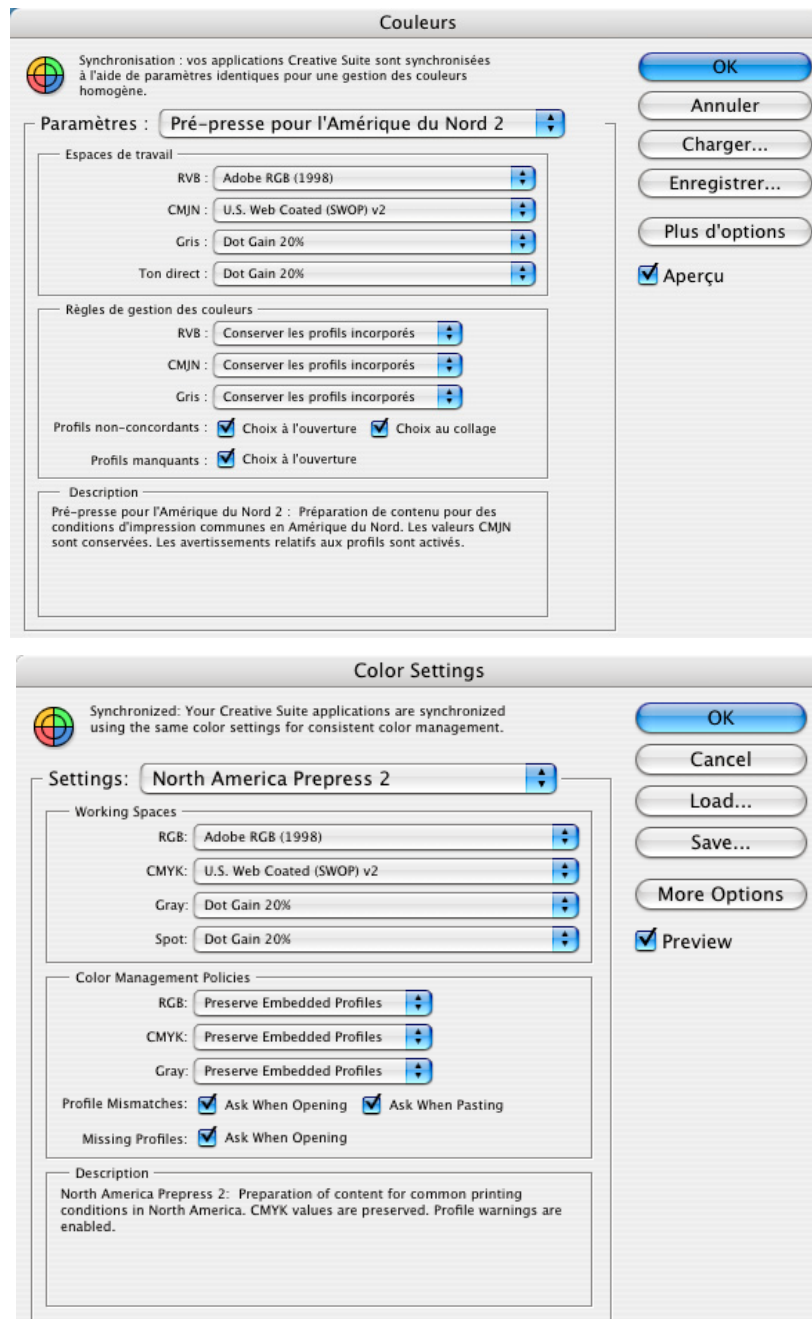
Couleurs

Synchronisation : vos applications Creative Suite sont synchronisées à l'aide de paramètres identiques pour une gestion des couleurs homogène.

OK
Annuler
Charger...
Enregistrer...
Plus d'options
Aperçu

Paramètres : Pré-presse pour l'Amérique du Nord 2

Espaces de travail
RVB : Adobe RGB (1998)
CMJN : U.S. Web Coated (SWOP) v2
Gris : Dot Gain 20%
Ton direct : Dot Gain 20%

Règles de gestion des couleurs
RVB : Conserver les profils incorporés
CMJN : Conserver les profils incorporés
Gris : Conserver les profils incorporés
Profils non-concordants : Choix à l'ouverture Choix au collage
Profils manquants : Choix à l'ouverture

Description
Pré-presse pour l'Amérique du Nord 2 : Préparation de contenu pour des conditions d'impression communes en Amérique du Nord. Les valeurs CMJN sont conservées. Les avertissements relatifs aux profils sont activés.

Color Settings

Synchronized: Your Creative Suite applications are synchronized using the same color settings for consistent color management.

OK
Cancel
Load...
Save...
More Options
Preview

Settings: North America Prepress 2

Working Spaces
RGB: Adobe RGB (1998)
CMYK: U.S. Web Coated (SWOP) v2
Gray: Dot Gain 20%
Spot: Dot Gain 20%

Color Management Policies
RGB: Preserve Embedded Profiles
CMYK: Preserve Embedded Profiles
Gray: Preserve Embedded Profiles
Profile Mismatches: Ask When Opening Ask When Pasting
Missing Profiles: Ask When Opening

Description
North America Prepress 2: Preparation of content for common printing conditions in North America. CMYK values are preserved. Profile warnings are enabled.